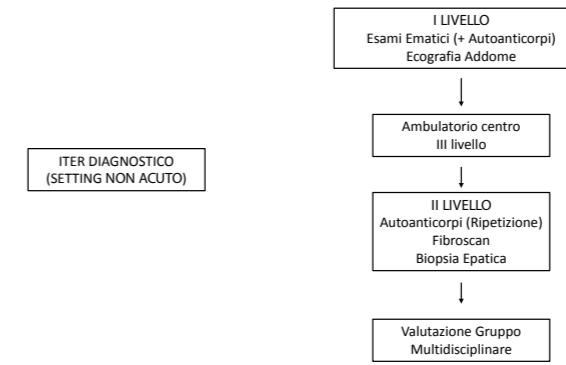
ITER DIAGNOSTICO
(SETTING NON ACUTO)

I LIVELLO
Esami Ematici (+ Autoanticorpi)
Ecografia Addome

Ambulatorio centro
III livello

II LIVELLO
Autoanticorpi (Ripetizione)
Fibroscan
Biopsia Epatica

Valutazione Gruppo
Multidisciplinare